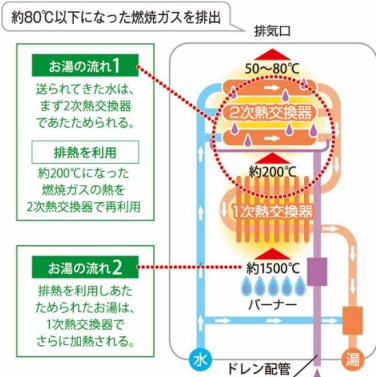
約80℃以下になった燃焼ガスを排出

排気口

お湯の流れ1

送られてきた水は、まず2次熱交換器であたためられる。

排熱を利用

約200℃になった燃焼ガスの熱を2次熱交換器で再利用

50～80℃

2次熱交換器

約200℃

1次熱交換器

お湯の流れ2

排熱を利用しあたためられたお湯は、1次熱交換器でさらに加熱される。

約1500℃

バーナー

水

ドレン配管

湯